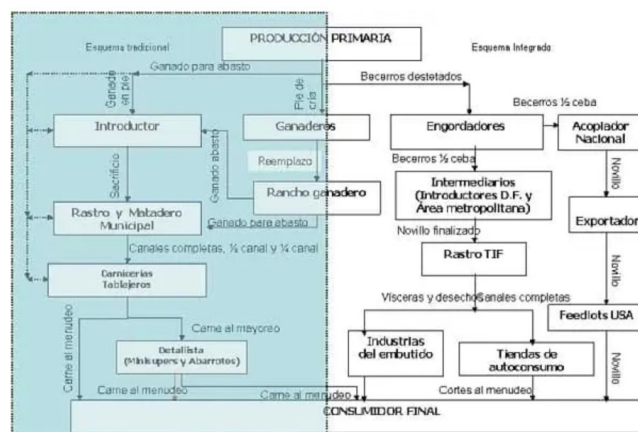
Esquema tradicional

PRODUCCIÓN PRIMARIA

Esquema Integrado

Ganado para abasto

Ganado en pie

Pie de cría

Becerros destetados

Becerros ½ ceba

Introductor

Ganaderos

Engordadores

Acoplador Nacional

Sacrificio

Ganado abasto

Reemplazo

Becerros ½ ceba

Novillo

Rancho ganadero

Intermediarios (Introductores D.F. y Área metropolitana)

Rastro y Matadero Municipal

Ganado para abasto

Exportador

Novillo finalizado

Canales completas, ½ canal y ¼ canal

Rastro TIF

Novillo

Carnicerías Tablajeros

Vísceras y desechos

Canales completas

Feedlots USA

Carne al menudeo

Carne al mayoreo

Industrias del embutido

Tiendas de autoconsumo

Novillo

Detallista (Minisupers y Abarrotes)

Carne al menudeo

Carne al menudeo

Cortes al menudeo

CONSUMIDOR FINAL